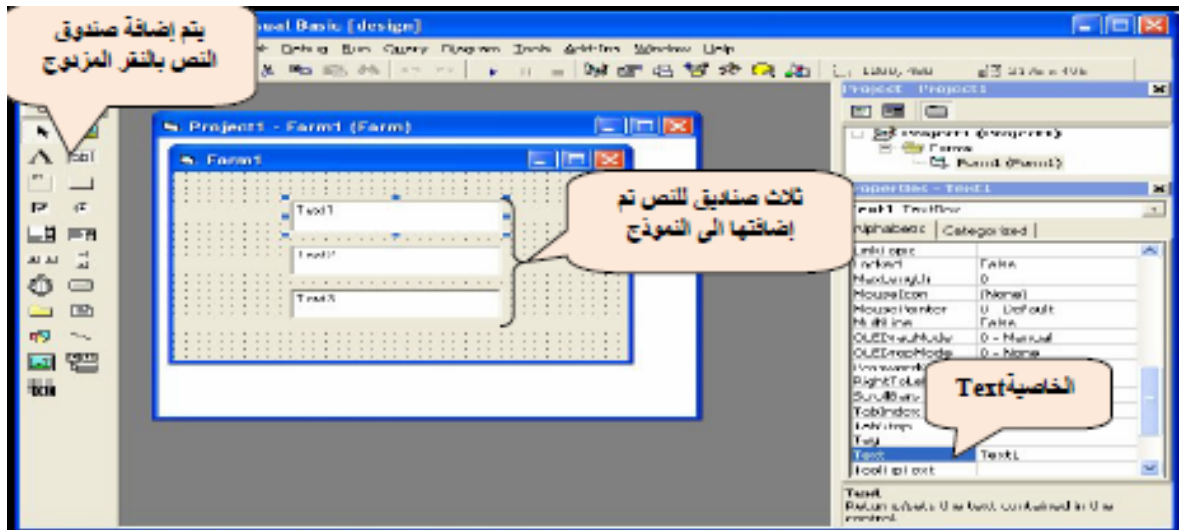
يتم إضافة صندوق النص بالنقر المزدوج

ual Basic [design]

Debug Run Query Diagram Tools Add-Ins Window Help

Project - Project1

Project1 (Project1)
Forms
Form1 (Form1)

Project1 - Form1 (Form)

Form1

Text1

Text2

Text3

ثلاث صناديق للنص تم إضافتها الى النموذج

Properties - Text1

Text1 TextBox

Alphabetic | Categorized

| | |
|---|---|
| LinkTopic | |
| Locked | False |
| MaxLength | 0 |
| MouseIcon | (None) |
| MousePointer | 0 - Default |
| MultiLine | False |
| OLEDragMode | 0 - Manual |
| OLEDropMode | 0 - None |
| PasswordC | |
| RightToLe | |
| ScrollBars | |
| TabIndex | |
| TabStop | |
| Tag | |
| Text | Text1 |
| ToolTipText | |

الخاصيةText

Text
Returns/sets the text contained in the control.